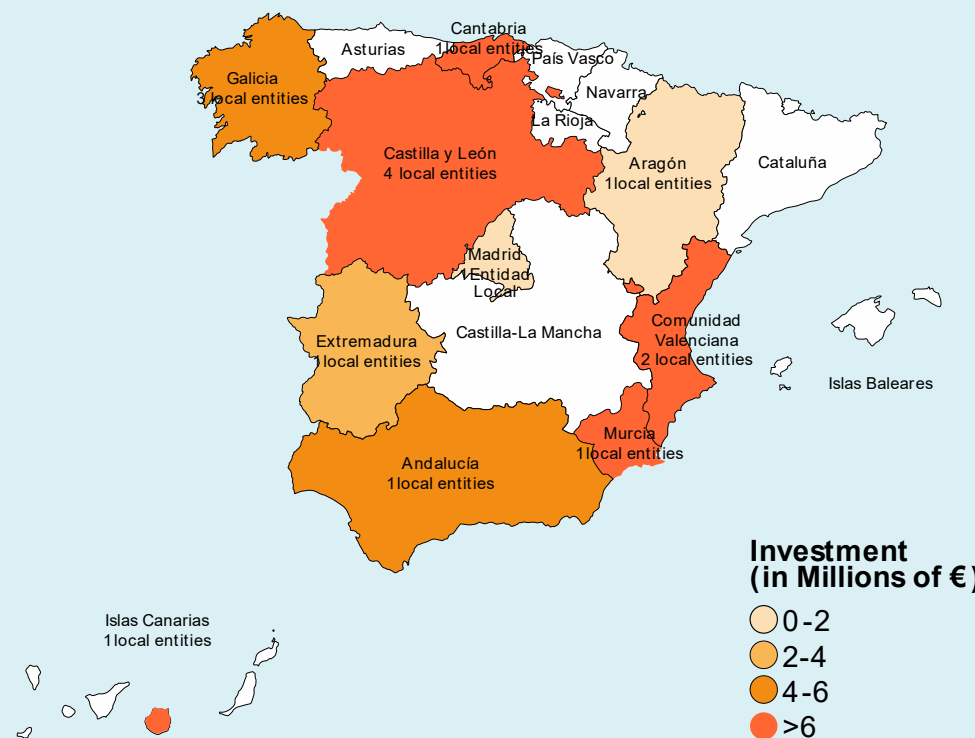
Cantabria
1 local entities
Asturias
País Vasco
Galicia
3 local entities
Navarra
La Rioja
Castilla y León
4 local entities
Aragón
1 local entities
Cataluña
Madrid
1 Entidad
Local
Castilla-La Mancha
Comunidad
Valenciana
2 local entities
Extremadura
1 local entities
Islas Baleares
Murcia
1 local entities
Andalucía
1 local entities
Investment
(in Millions of €)
Islas Canarias
1 local entities
0-2
2-4
4-6
>6